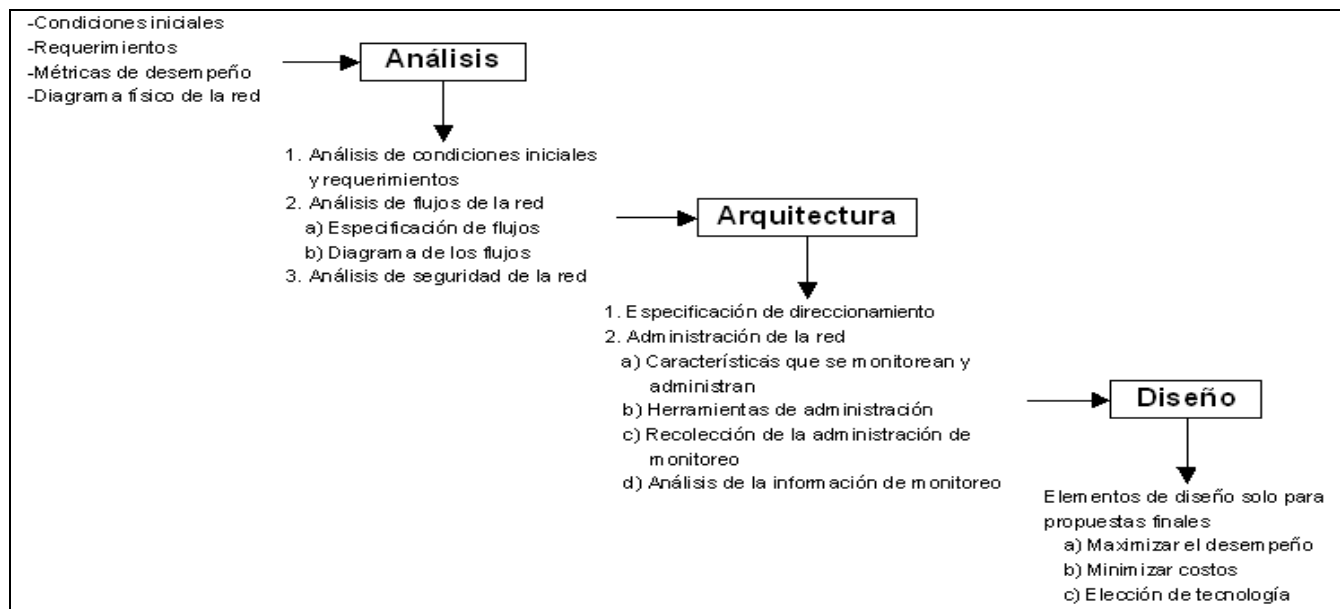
-Condiciones iniciales
-Requerimientos
-Métricas de desempeño
-Diagrama físico de la red

Análisis

1. Análisis de condiciones iniciales y requerimientos
2. Análisis de flujos de la red
a) Especificación de flujos
b) Diagrama de los flujos
3. Análisis de seguridad de la red

Arquitectura

1. Especificación de direccionamiento
2. Administración de la red
a) Características que se monitorean y administran
b) Herramientas de administración
c) Recolección de la administración de monitoreo
d) Análisis de la información de monitoreo

Diseño

Elementos de diseño solo para propuestas finales
a) Maximizar el desempeño
b) Minimizar costos
c) Elección de tecnología